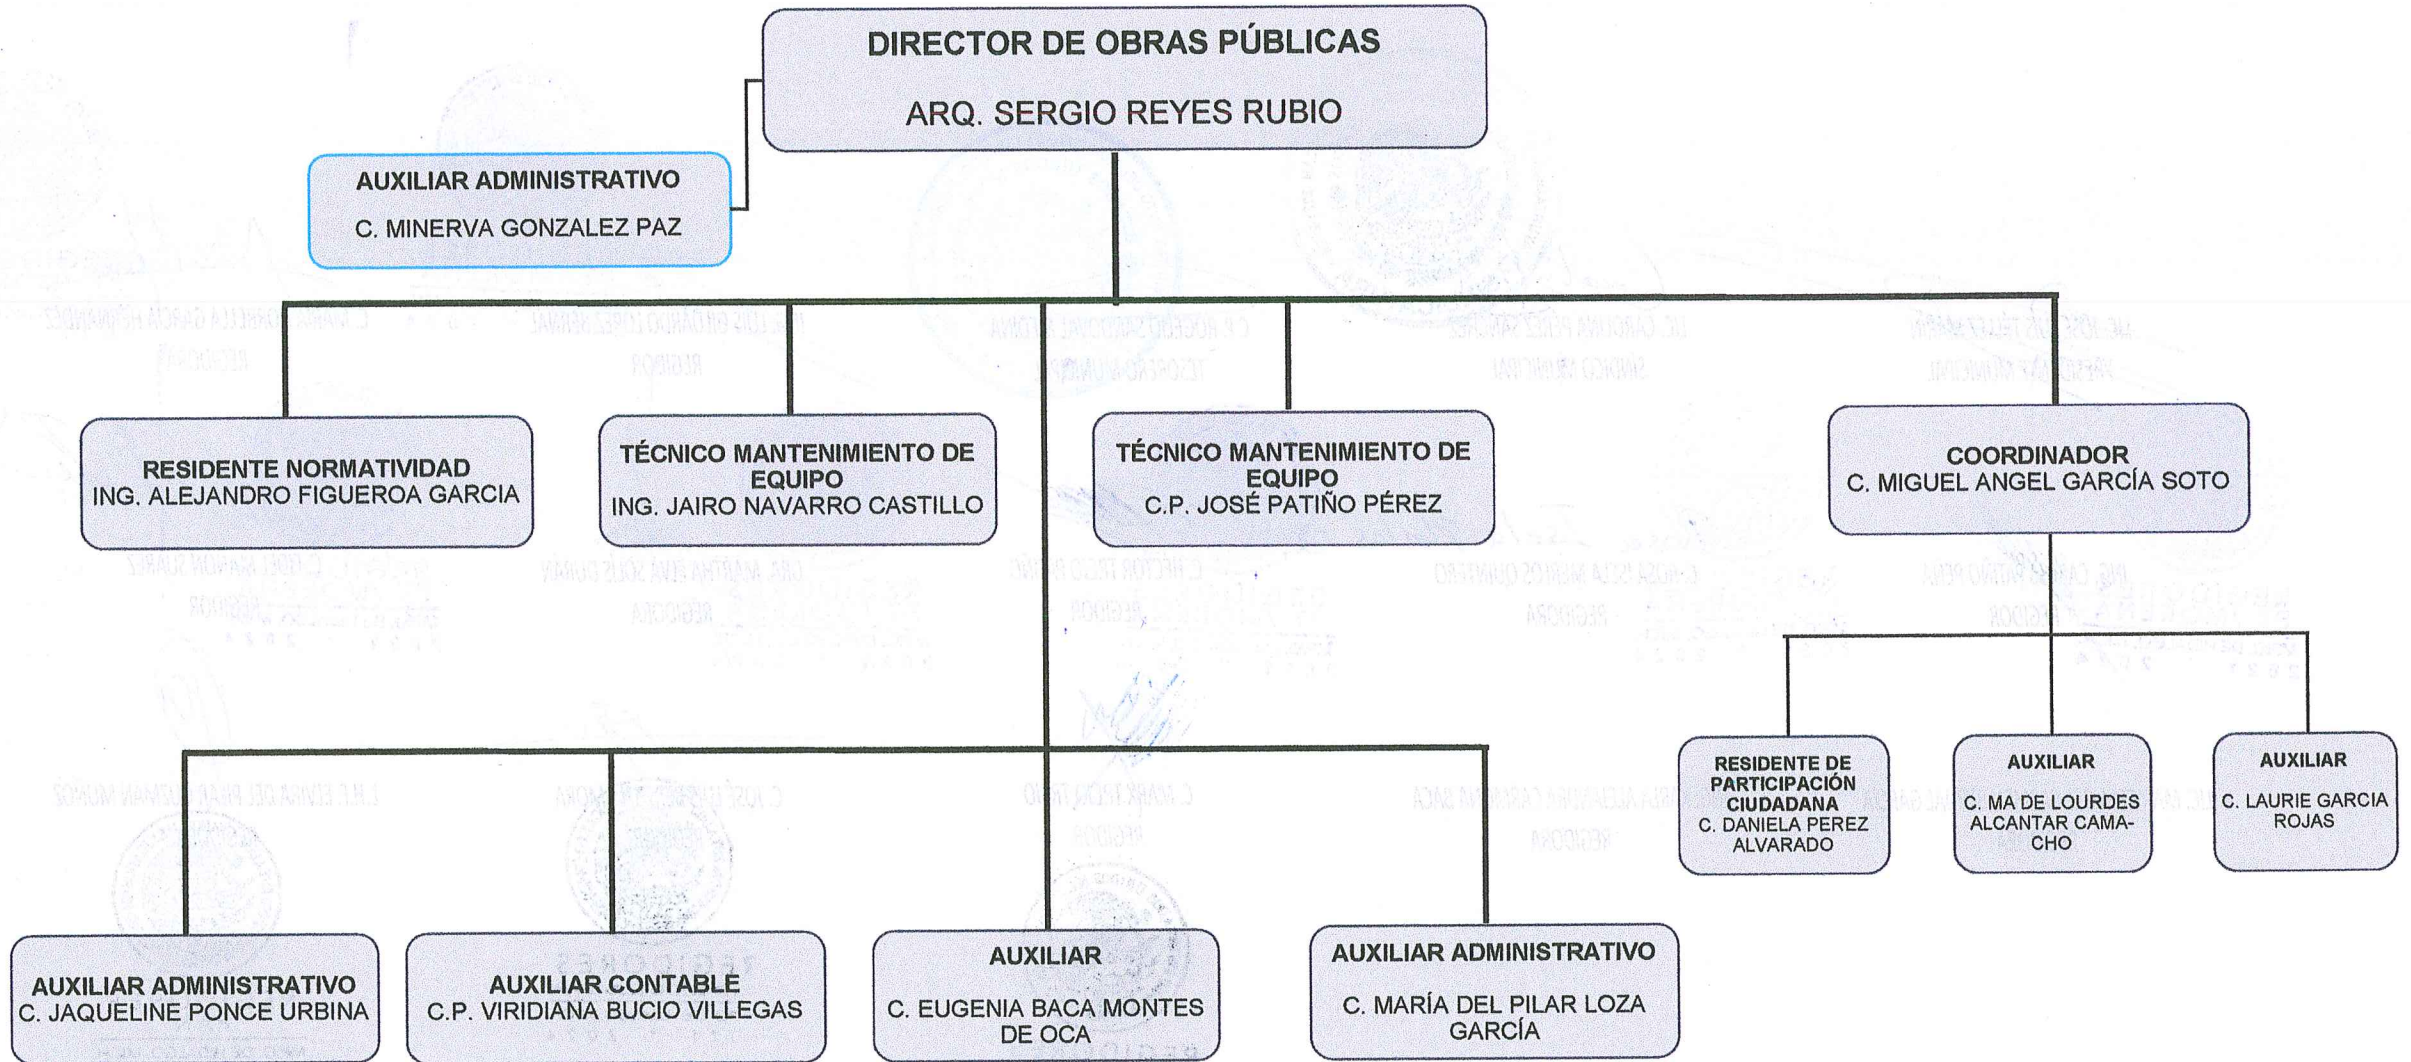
DIRECTOR DE OBRAS PÚBLICAS
ARQ. SERGIO REYES RUBIO

AUXILIAR ADMINISTRATIVO
C. MINERVA GONZALEZ PAZ

RESIDENTE NORMATIVIDAD
ING. ALEJANDRO FIGUEROA GARCIA

TÉCNICO MANTENIMIENTO DE EQUIPO
ING. JAIRO NAVARRO CASTILLO

TÉCNICO MANTENIMIENTO DE EQUIPO
C.P. JOSÉ PATIÑO PÉREZ

COORDINADOR
C. MIGUEL ANGEL GARCÍA SOTO

RESIDENTE DE PARTICIPACIÓN CIUDADANA
C. DANIELA PEREZ ALVARADO

AUXILIAR
C. MA DE LOURDES ALCANTAR CAMACHO

AUXILIAR
C. LAURIE GARCIA ROJAS

AUXILIAR ADMINISTRATIVO
C. JAQUELINE PONCE URBINA

AUXILIAR CONTABLE
C.P. VIRIDIANA BUCIO VILLEGAS

AUXILIAR
C. EUGENIA BACA MONTES DE OCA

AUXILIAR ADMINISTRATIVO
C. MARÍA DEL PILAR LOZA GARCÍA